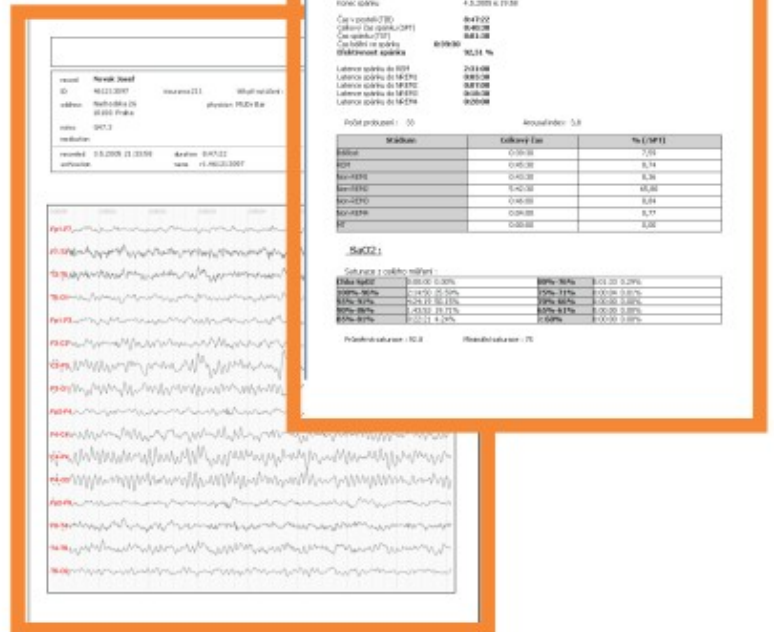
Konec spánku 4.5.2005 6:19:00

Čas v posteli(TIB) 8:47:22
Celkový čas spánku(SPT) 8:40:38
Čas spánku(TST) 8:01:38
Čas bdění ve spánku 0:39:00
Efektivnost spánku 92,31 %

Latence spánku do REM 2:33:08
Latence spánku do NREM1 0:05:38
Latence spánku do NREM2 0:07:08
Latence spánku do NREM3 0:38:38
Latence spánku do NREM4 0:20:08

Počet probuzení : 16 Arousal index : 1,8

| Stadium | Celkový čas | % (/SPT) |
|---|---|---|
| Bdění | 0:39:00 | 7,55 |
| REM | 0:45:30 | 8,74 |
| Non-REM1 | 0:43:30 | 8,36 |
| Non-REM2 | 5:42:00 | 65,80 |
| Non-REM3 | 0:46:00 | 8,84 |
| Non-REM4 | 0:04:00 | 0,77 |
| MT | 0:00:00 | 0,00 |

SpO2 :

Saturace z celého měření :

| Chba SpO2 | 0:00:00 0,00% | 89%-76% | 0:01:20 0,29% |
|---|---|---|---|
| 100%-96% | 2:14:50 25,59% | 75%-71% | 0:00:00 0,00% |
| 95%-92% | 4:24:10 50,15% | 70%-66% | 0:00:00 0,00% |
| 90%-86% | 1:43:50 19,71% | 65%-61% | 0:00:00 0,00% |
| 85%-82% | 0:22:21 4,24% | <60% | 0:00:00 0,00% |

Průměrná saturace : 92,8 Minimální saturace : 75

record Novak Josef
ID 461213097 insurance 211 Witajit se
address Nathalika 26 18000 Praha physician MUDr.Bar
notes SMT.3
medication
recorded 3.5.2005 21:30:58 duration 8:47:22
unfolded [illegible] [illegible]

Fp1-F7
F7-T3
T3-T5
T5-O1
Fp1-F3
F3-C3
C3-P3
P3-O1
Fp2-F4
F4-C4
C4-P4
P4-O2
Fp2-F8
F8-T4
T4-T6
T6-O2